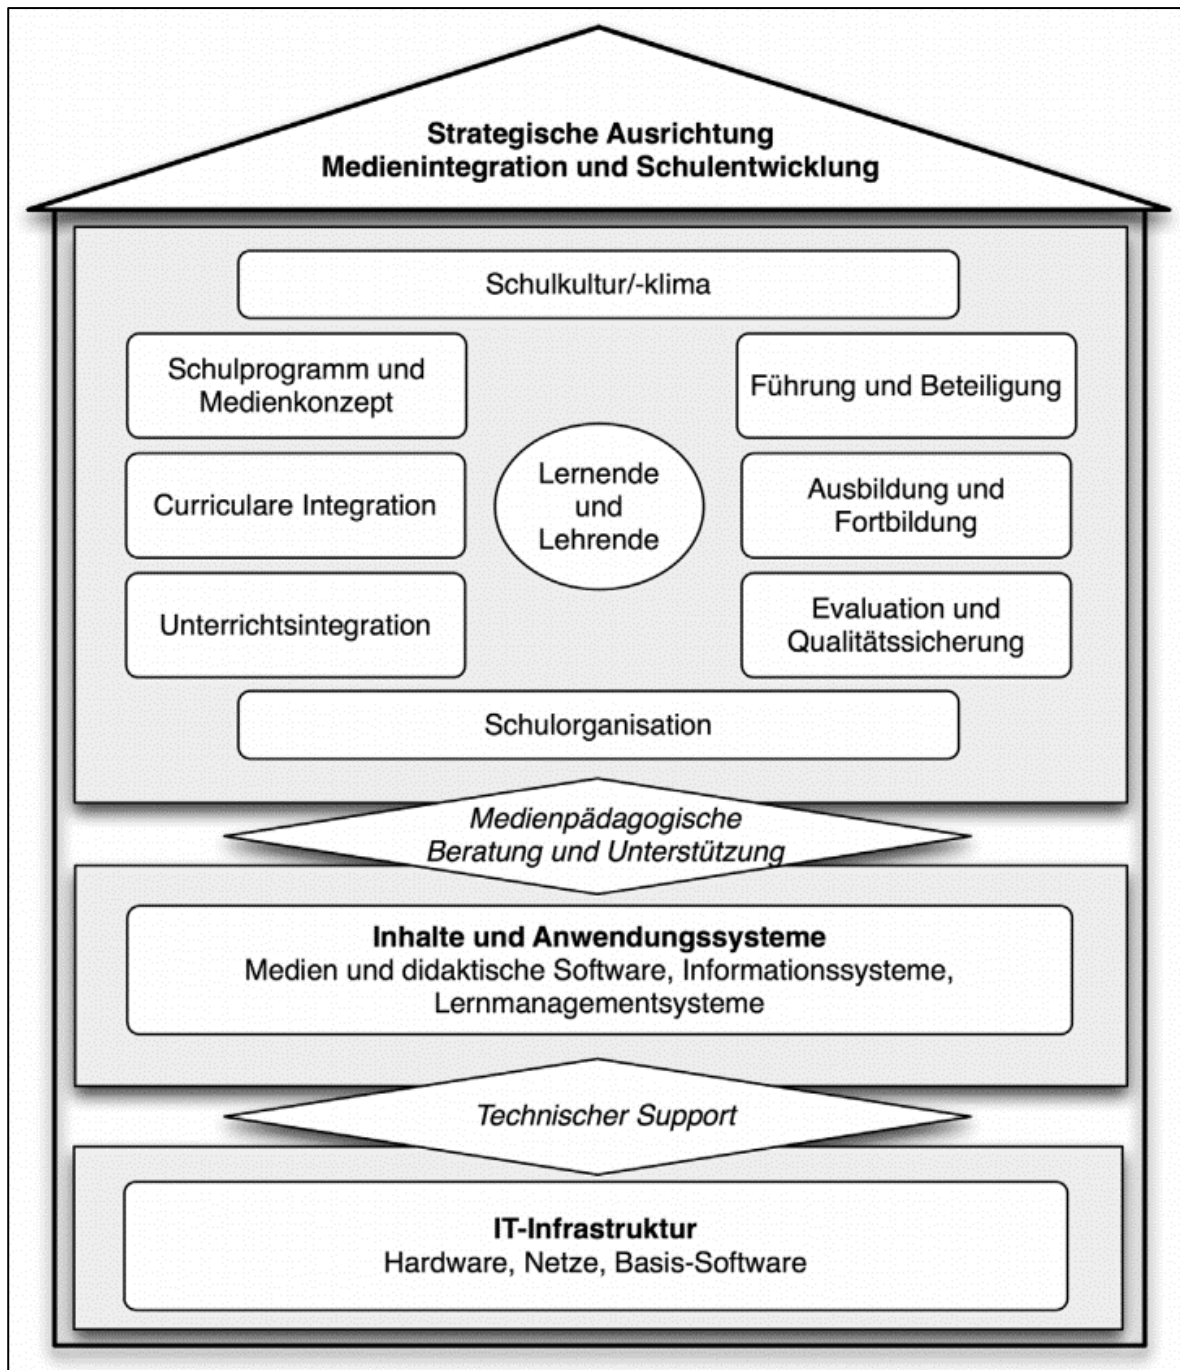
Strategische Ausrichtung
Medienintegration und Schulentwicklung

Schulkultur/-klima

Schulprogramm und Medienkonzept

Führung und Beteiligung

Lernende und Lehrende

Curriculare Integration

Ausbildung und Fortbildung

Unterrichtsintegration

Evaluation und Qualitätssicherung

Schulorganisation

Medienpädagogische Beratung und Unterstützung

Inhalte und Anwendungssysteme
Medien und didaktische Software, Informationssysteme, Lernmanagementsysteme

Technischer Support

IT-Infrastruktur
Hardware, Netze, Basis-Software